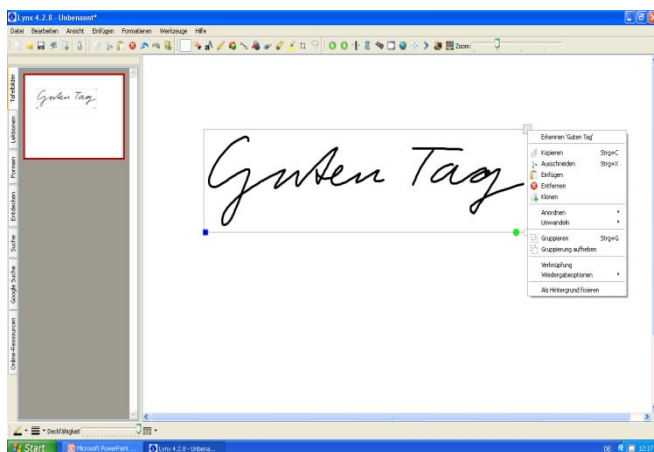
Lynx 4.2.8 - Unbenannt*

Datei Bearbeiten Ansicht Einfügen Formatieren Werkzeuge Hilfe

Zoom:

Tafelbilder

Lektionen

Formen

Entdecken

Suche

Google Suche

Online-Ressourcen

Guten Tag

Guten Tag

Erkennen 'Guten Tag'

Kopieren Strg+C

Ausschneiden Strg+X

Einfügen

Entfernen

Klonen

Anordnen

Umwandeln

Gruppieren Strg+G

Gruppierung aufheben

Verknüpfung

Wiedergabeoptionen

Als Hintergrund fixieren

Deckfähigkeit

Start

Microsoft PowerPoint ...

Lynx 4.2.8 - Unbena...

DE 12:17